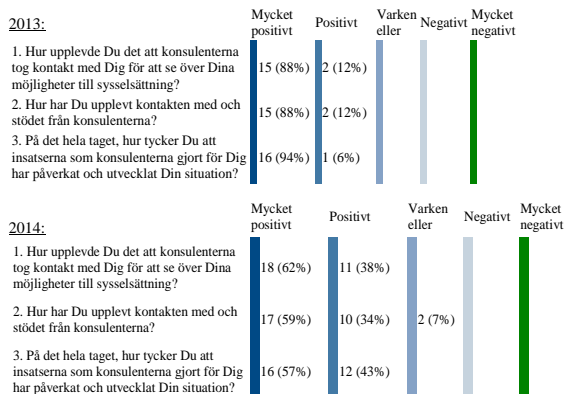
2013:

| | Mycket positivt | Positivt | Varken eller | Negativt | Mycket negativt |
|---|---|---|---|---|---|
| 1. Hur upplevde Du det att konsulenterna tog kontakt med Dig för att se över Dina möjligheter till sysselsättning? | 15 (88%) | 2 (12%) | | | |
| 2. Hur har Du upplevt kontakten med och stödet från konsulenterna? | 15 (88%) | 2 (12%) | | | |
| 3. På det hela taget, hur tycker Du att insatserna som konsulenterna gjort för Dig har påverkat och utvecklat Din situation? | 16 (94%) | 1 (6%) | | | |

2014:

| | Mycket positivt | Positivt | Varken eller | Negativt | Mycket negativt |
|---|---|---|---|---|---|
| 1. Hur upplevde Du det att konsulenterna tog kontakt med Dig för att se över Dina möjligheter till sysselsättning? | 18 (62%) | 11 (38%) | | | |
| 2. Hur har Du upplevt kontakten med och stödet från konsulenterna? | 17 (59%) | 10 (34%) | 2 (7%) | | |
| 3. På det hela taget, hur tycker Du att insatserna som konsulenterna gjort för Dig har påverkat och utvecklat Din situation? | 16 (57%) | 12 (43%) | | | |